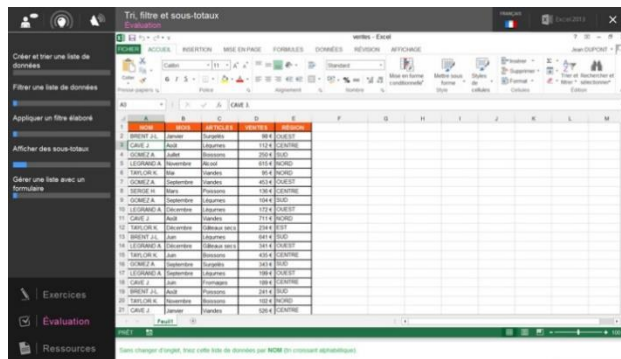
Tri, filtre et sous-totaux
Évaluation

FRANÇAIS
Excel 2013

Créer et trier une liste de données

Filtrer une liste de données

Appliquer un filtre élaboré

Afficher des sous-totaux

Gérer une liste avec un formulaire

Exercices

Évaluation

Ressources

ventes - Excel
FICHIER ACCUEIL INSERTION MISE EN PAGE FORMULES DONNÉES RÉVISION AFFICHAGE
Jean DUPONT

Calibri 11
Standard
Mise en forme conditionnelle
Mettre sous forme de tableau
Styles de cellules
Insérer
Supprimer
Format
Trier et filtrer
Rechercher et sélectionner
Presse-papiers Police Alignement Nombre Style Cellules Édition

A3 CAVE J.

| | A | B | C | D | E |
|---|---|---|---|---|---|
| 1 | NOM | MOIS | ARTICLES | VENTES | RÉGION |
| 2 | BRENT J-L. | Janvier | Surgelés | 98 € | OUEST |
| 3 | CAVE J. | Août | Légumes | 112 € | CENTRE |
| 4 | GOMEZ A. | Juillet | Boissons | 250 € | SUD |
| 5 | LEGRAND A. | Novembre | Alcool | 615 € | NORD |
| 6 | TAYLOR K. | Mai | Viandes | 95 € | NORD |
| 7 | GOMEZ A. | Septembre | Viandes | 452 € | OUEST |
| 8 | SERGE H. | Mars | Poissons | 136 € | CENTRE |
| 9 | GOMEZ A. | Septembre | Légumes | 104 € | SUD |
| 10 | LEGRAND A. | Décembre | Viandes | 172 € | OUEST |
| 11 | CAVE J. | Août | Viandes | 711 € | NORD |
| 12 | TAYLOR K. | Décembre | Gâteaux secs | 234 € | EST |
| 13 | BRENT J-L. | Juin | Légumes | 641 € | SUD |
| 14 | LEGRAND A. | Décembre | Gâteaux secs | 341 € | OUEST |
| 15 | TAYLOR K. | Juin | Boissons | 435 € | CENTRE |
| 16 | GOMEZ A. | Septembre | Surgelés | 343 € | SUD |
| 17 | LEGRAND A. | Septembre | Légumes | 199 € | OUEST |
| 18 | CAVE J. | Juin | Fromages | 199 € | CENTRE |
| 19 | BRENT J-L. | Août | Poissons | 241 € | SUD |
| 20 | TAYLOR K. | Novembre | Boissons | 102 € | NORD |
| 21 | CAVE J. | Janvier | Viandes | 326 € | CENTRE |

Feuil1
PRÊT

Sans changer d'onglet, triez cette liste de données par NOM (tri croissant alphabétique).